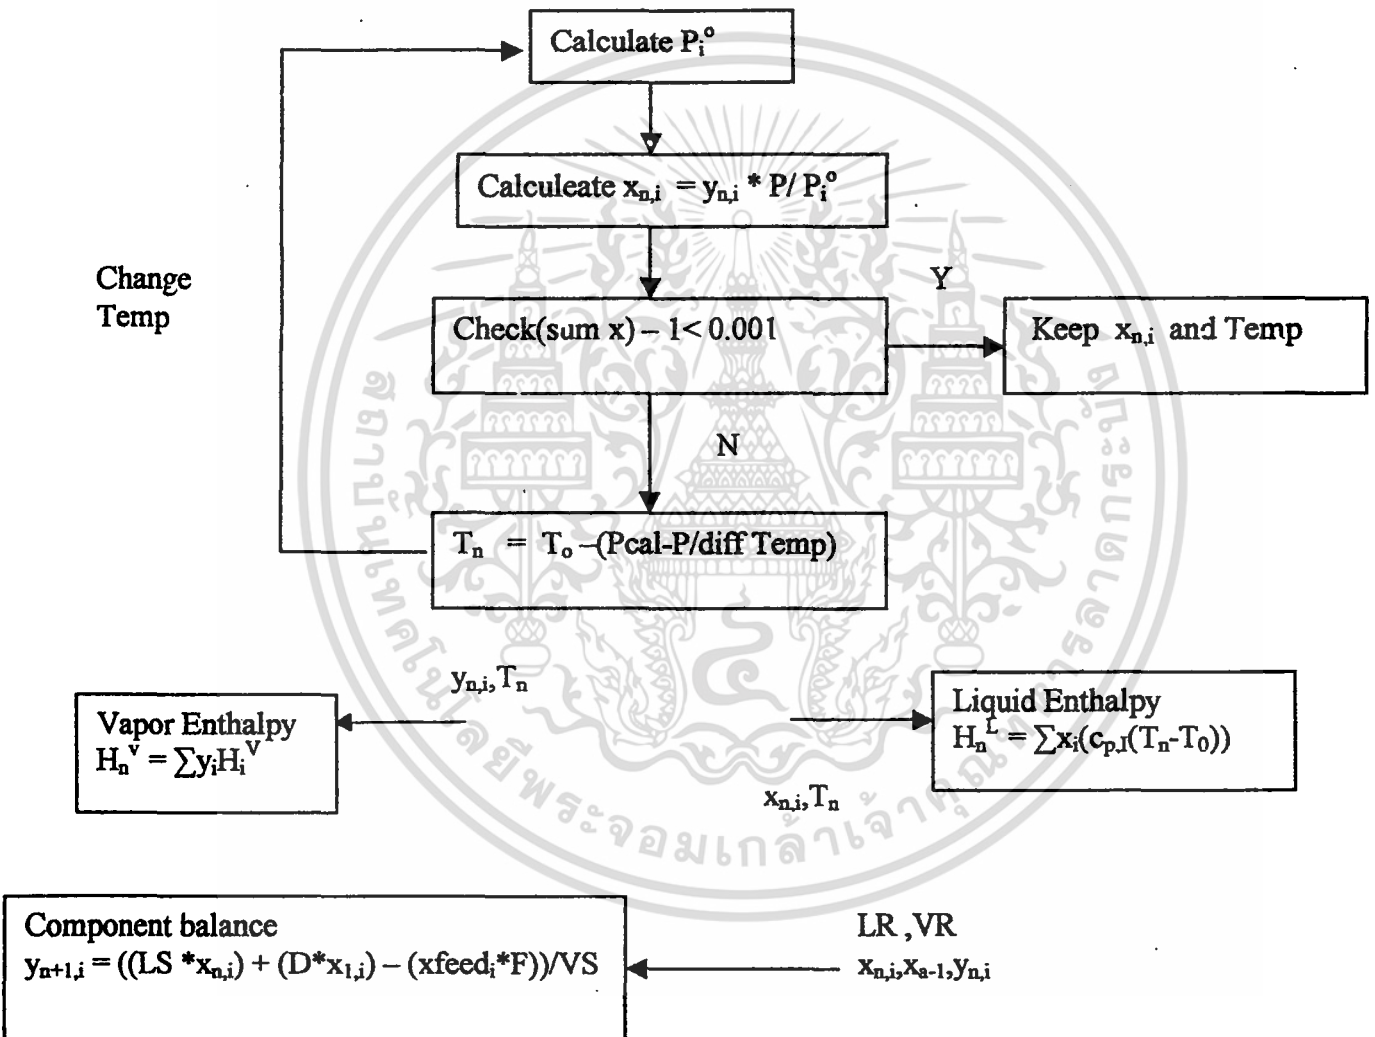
Calculate $P_i^o$

Calculeate $x_{n,i} = y_{n,i} * P / P_i^o$

Change Temp

Y

Check(sum x) – 1< 0.001

Keep $x_{n,i}$ and Temp

N

$T_n = T_o$ –(Pcal-P/diff Temp)

$y_{n,i}, T_n$

Vapor Enthalpy
$H_n^v = \sum y_i H_i^V$

Liquid Enthalpy
$H_n^L = \sum x_i(c_{p,l}(T_n - T_0))$

$x_{n,i}, T_n$

Component balance
$y_{n+1,i} = ((LS * x_{n,i}) + (D * x_{1,i}) - (xfeed_i * F))/VS$

LR ,VR
$x_{n,i}, x_{a-1}, y_{n,i}$

สถาบันเทคโนโลยีพระจอมเกล้าเจ้าคุณทหารลาดกระบัง